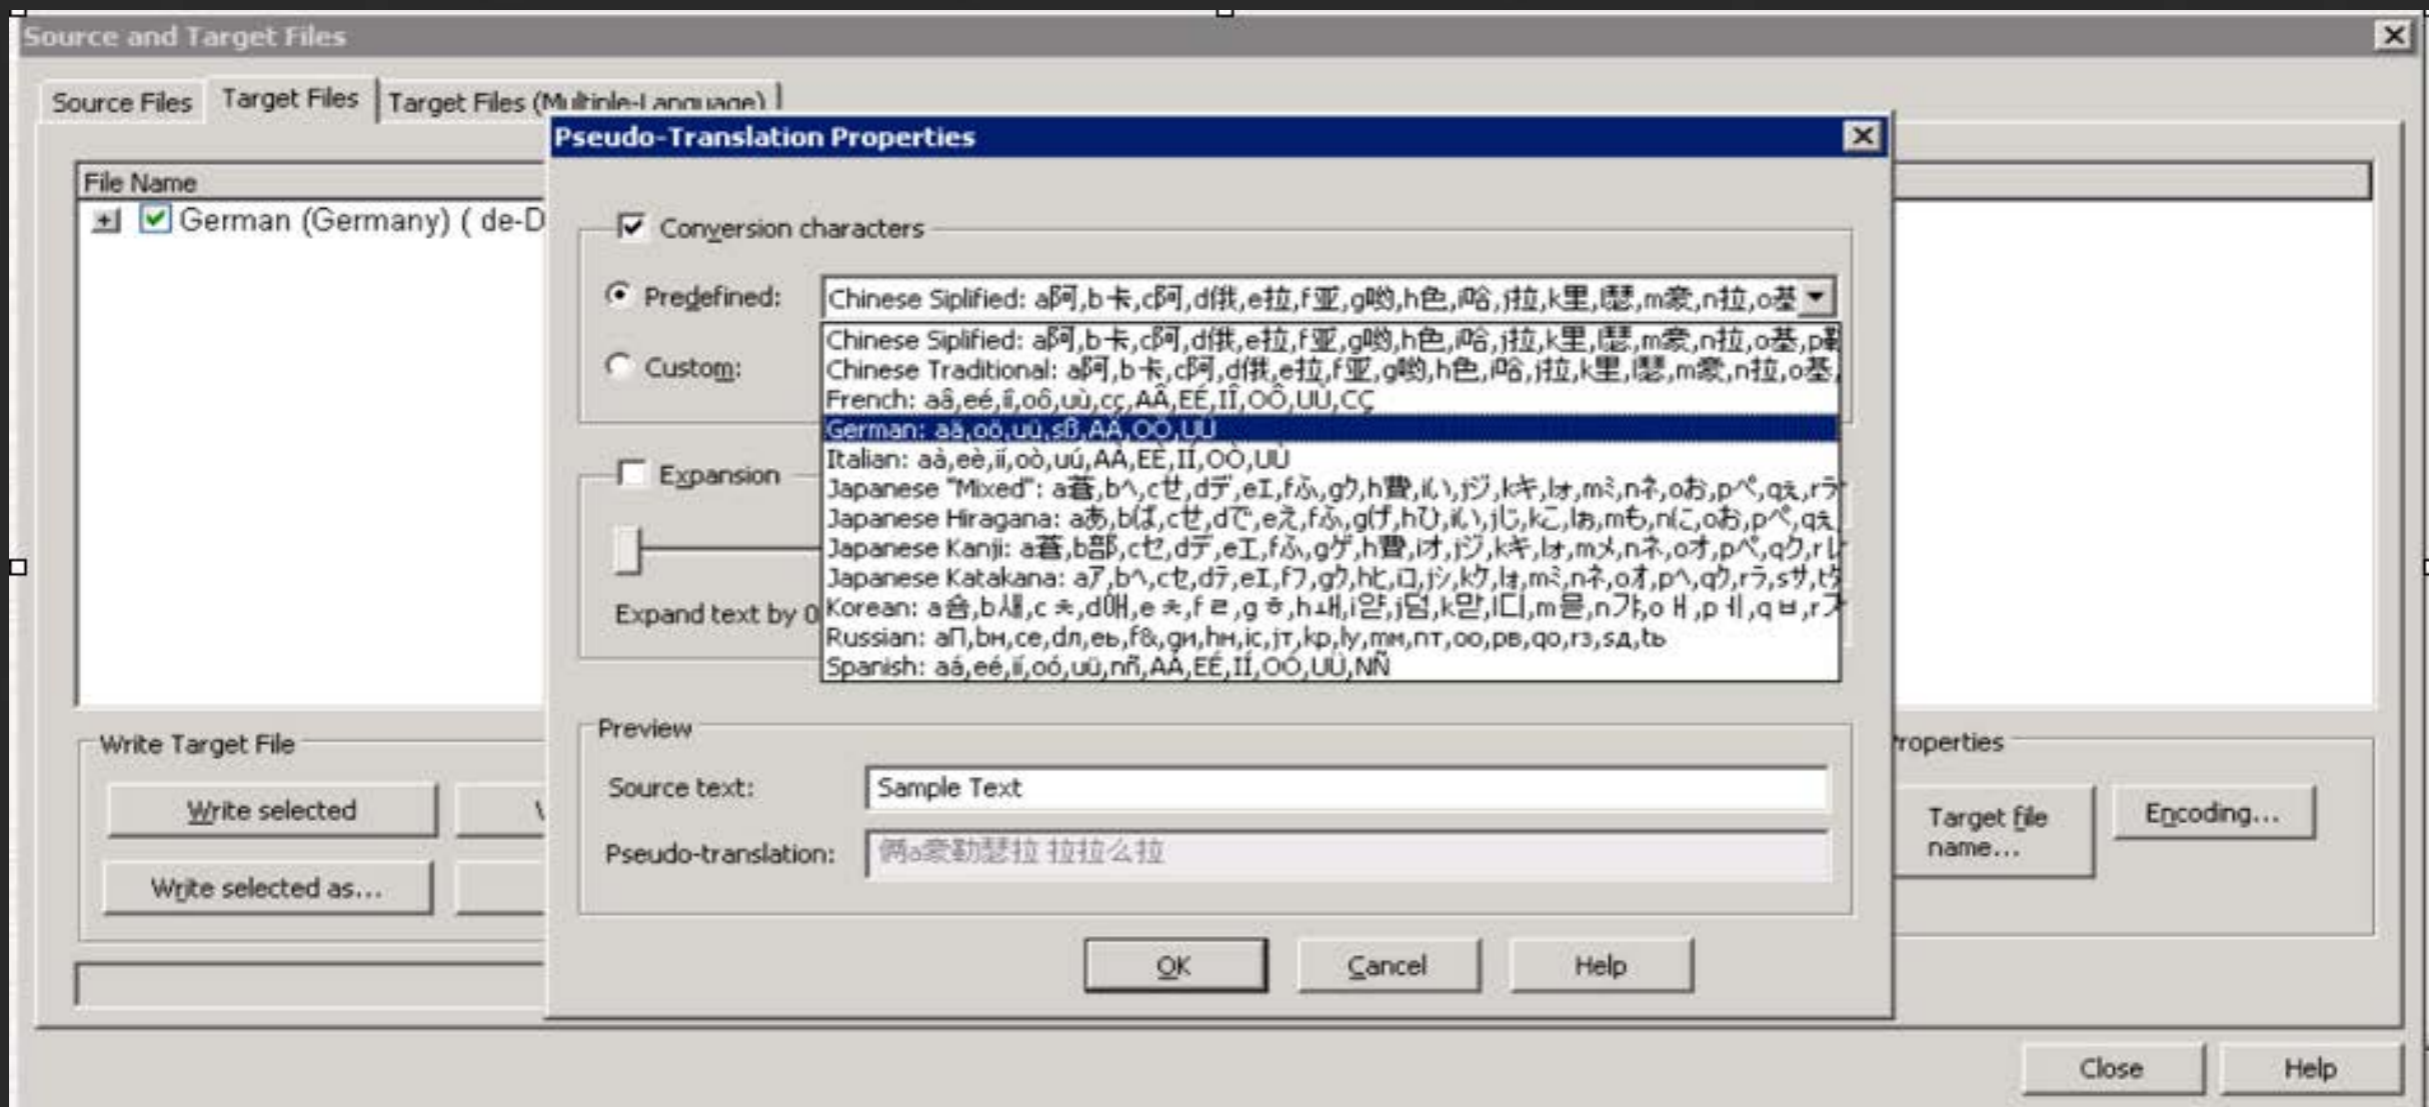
Source and Target Files

Source Files | Target Files | Target Files (Multiple-Language)

File Name

German (Germany) ( de-D

Pseudo-Translation Properties

Conversion characters

Predefined: Chinese Siplified: a阿,b卡,c阿,d俄,e拉,f亚,g哟,h色,i哈,j拉,k里,l瑟,m豪,n拉,o基

Custom:

Chinese Siplified: a阿,b卡,c阿,d俄,e拉,f亚,g哟,h色,i哈,j拉,k里,l瑟,m豪,n拉,o基,p
Chinese Traditional: a阿,b卡,c阿,d俄,e拉,f亚,g哟,h色,i哈,j拉,k里,l瑟,m豪,n拉,o基,
French: aâ,eé,iî,oô,uù,cç,AÂ,EÉ,IÎ,OÔ,UÙ,CÇ
German: aä,oö,uü,sß,AÄ,OÖ,UÜ
Italian: aà,eè,iì,oò,uú,AÀ,EÈ,IÌ,OÒ,UÙ
Japanese "Mixed": a蒼,bヘ,cセ,dデ,eエ,fふ,gク,h豊,iい,jジ,kキ,lォ,mミ,nネ,oお,pペ,qえ,rラ
Japanese Hiragana: aあ,bば,cせ,dで,eえ,fふ,gげ,hひ,iい,jじ,kこ,lぁ,mも,nに,oお,pぺ,qえ
Japanese Kanji: a蒼,b部,cセ,dデ,eエ,fふ,gゲ,h豊,iオ,jジ,kキ,lォ,mメ,nネ,oオ,pペ,qク,rレ
Japanese Katakana: aア,bヘ,cセ,dデ,eエ,fフ,gク,hヒ,iロ,jジ,kク,lォ,mミ,nネ,oオ,pヘ,qク,rラ,sサ,tち
Korean: a읍,b새,cㅊ,d애,eㅊ,fㄹ,gㅎ,h새,i암,j덤,k맘,l디,m믈,n가,oㅐ,pㅔ,qㅂ,rㅈ
Russian: aл,bн,ce,dл,eь,f&,gи,hн,ic,jт,kp,ly,mм,nт,oo,pв,qo,rз,sд,tь
Spanish: aá,eé,iï,oó,uú,nñ,AÁ,EÉ,IÏ,OÓ,UÚ,NÑ

Expansion

Expand text by 0

Preview

Source text: Sample Text

Pseudo-translation: 俩a豪勒瑟拉 拉拉么拉

OK | Cancel | Help

Write Target File

Write selected

Write selected as...

roperties

Target file name...

Encoding...

Close | Help